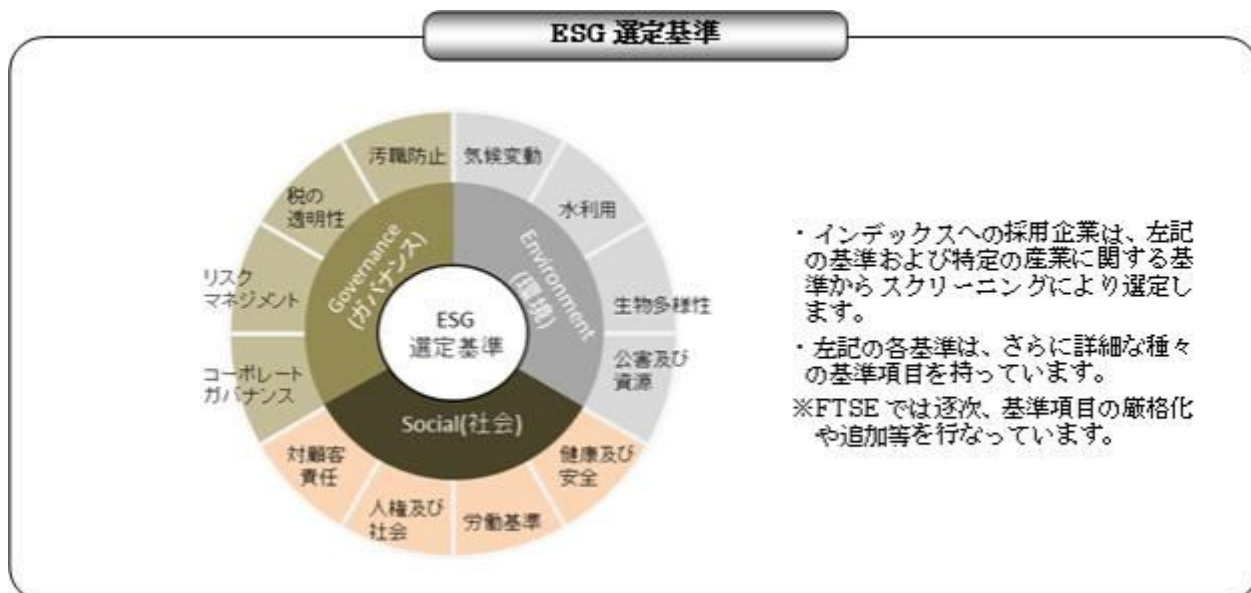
ESG 選定基準

汚職防止

気候変動

水利用

生物多様性

公害及び資源

健康及び安全

労働基準

人権及び社会

対顧客責任

コーポレートガバナンス

リスクマネジメント

税の透明性

Governance (ガバナンス)

Environment (環境)

Social(社会)

ESG 選定基準

・インデックスへの採用企業は、左記の基準および特定の産業に関する基準からスクリーニングにより選定します。

・左記の各基準は、さらに詳細な種々の基準項目を持っています。

※FTSE では逐次、基準項目の厳格化や追加等を行なっています。